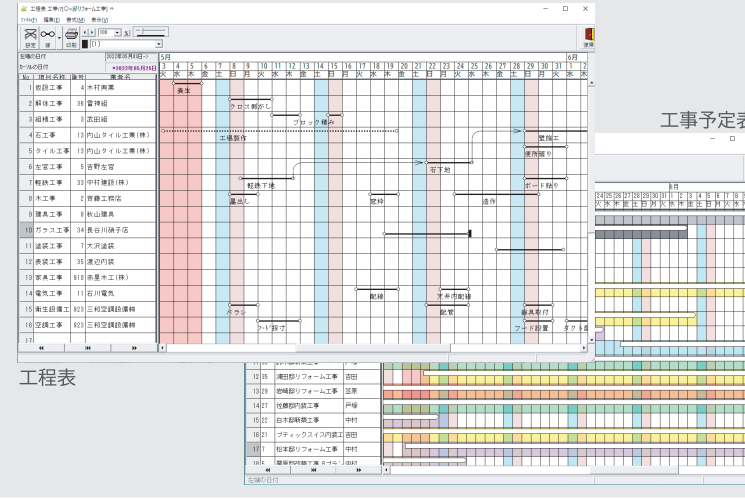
工程表 工事:川〇〇邸リフォーム工事

ファイル(F) 編集(E) 書式(S) 表示(V)

設定 線 印刷 100

先頭の日付 2022年05月03日
カーソルの日付 2022年05月25日

5月 6月

| No | 項目名称 | 業者 | 業者名 |
|---|---|---|---|
| 1 | 仮設工事 | 4 | 木村興業 |
| 2 | 解体工事 | 36 | 曽神組 |
| 3 | 組積工事 | 3 | 浜田組 |
| 4 | 石工事 | 13 | 内山タイル工業(株) |
| 5 | タイル工事 | 13 | 内山タイル工業(株) |
| 6 | 左官工事 | 5 | 吉野左官 |
| 7 | 軽鉄工事 | 33 | 中村建設(株) |
| 8 | 木工事 | 2 | 斉藤工務店 |
| 9 | 建具工事 | 8 | 秋山建具 |
| 10 | ガラス工事 | 34 | 長谷川硝子店 |
| 11 | 塗装工事 | 7 | 大沢塗装 |
| 12 | 表装工事 | 35 | 渡辺内装 |
| 13 | 家具工事 | 910 | 雨屋木工(株) |
| 14 | 電気工事 | 11 | 石川電気 |
| 15 | 衛生設備工 | 823 | 三和空調設備柄 |
| 16 | 空調工事 | 823 | 三和空調設備柄 |
| 17 | | | |

養生
クロス剥がし
ブロック積み
工場製作
置敷工
床材張り
石下地
軽鉄下地
ボード貼り
墨出し
窓枠
造作
配線
天井内配線
ベラシ
配管
器具取付
フード設置
ダクト
フード設置

工事予定表

工程表

| 12 | 25 | 浦田邸リフォーム工事 | 吉田 |
| 13 | 26 | 岩崎邸リフォーム工事 | 笠原 |
| 14 | 17 | 佐藤邸内装工事 | 戸塚 |
| 15 | 20 | 白木邸新築工事 | 中村 |
| 16 | 21 | ブティックスイス内装工 | 吉田 |
| 17 | 7 | 松本邸リフォーム工事 | 中村 |

先頭の日付